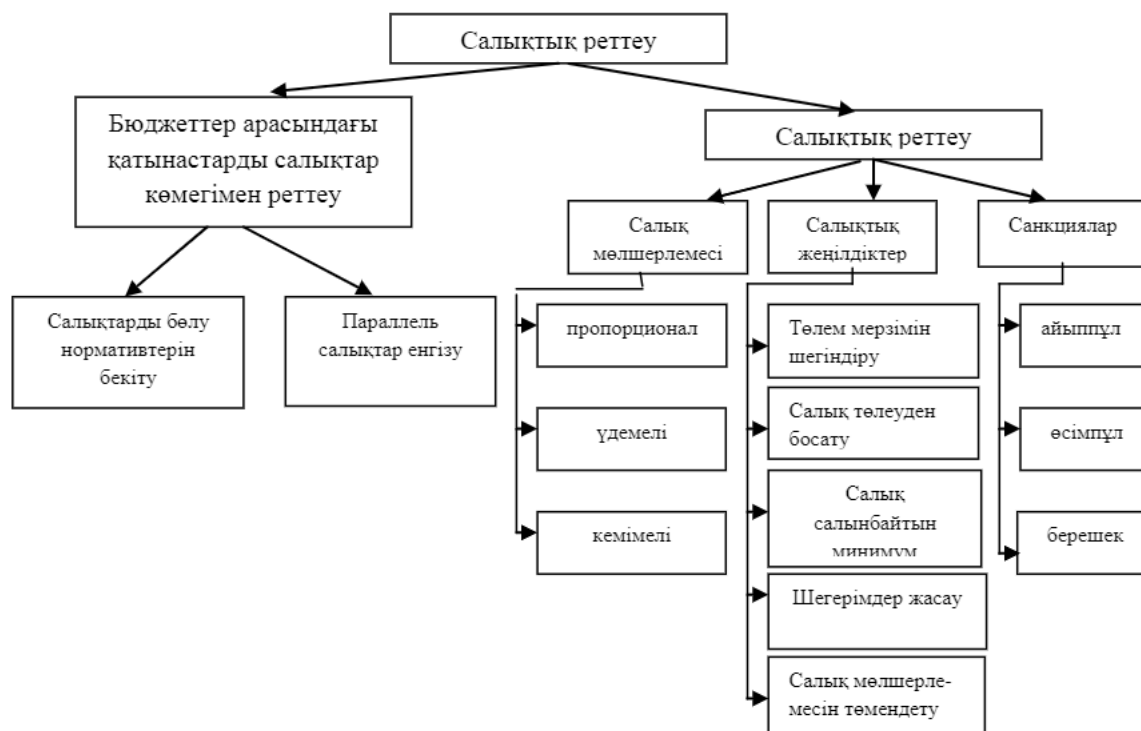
Салықтық реттеу

Бюджеттер арасындағы қатынастарды салықтар көмегімен реттеу

Салықтарды бөлу нормативтерін бекіту

Параллель салықтар енгізу

Салықтық реттеу

Салық мөлшерлемесі

пропорционал

үдемелі

кемімелі

Салықтық жеңілдіктер

Төлем мерзімін шегіндіру

Салық төлеуден босату

Салық салынбайтын минимум

Шегерімдер жасау

Салық мөлшерлемесін төмендету

Санкциялар

айыппұл

өсімпұл

берешек